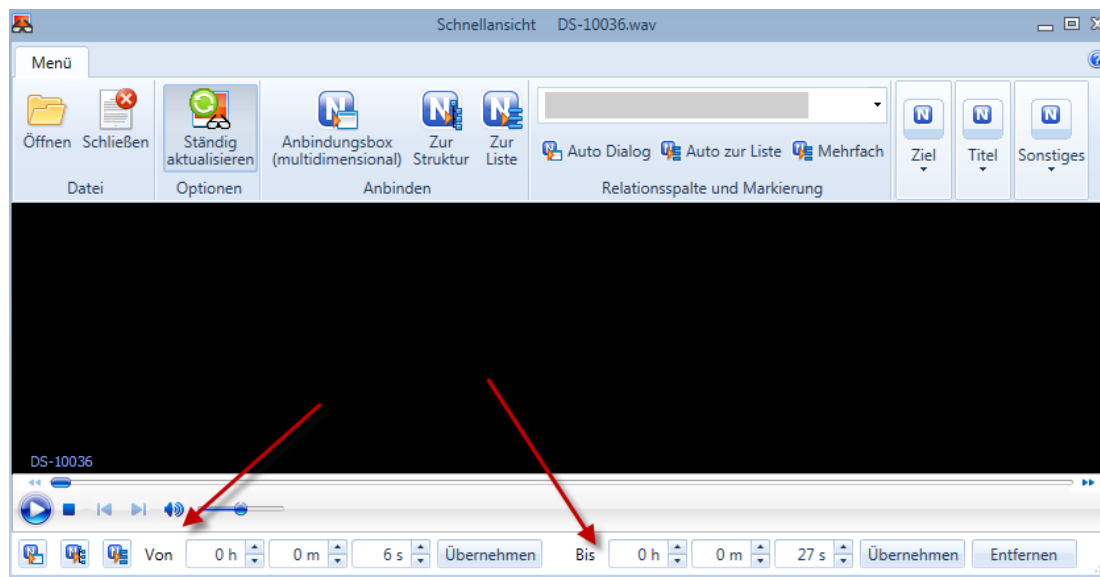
Schnellansicht DS-10036.wav

Menü

Öffnen Schließen
Datei

Ständig aktualisieren
Optionen

Anbindungsbox (multidimensional) Zur Struktur Zur Liste
Anbinden

Auto Dialog Auto zur Liste Mehrfach
Relationsspalte und Markierung

Ziel Titel Sonstiges

DS-10036

Von 0 h 0 m 6 s Übernehmen Bis 0 h 0 m 27 s Übernehmen Entfernen